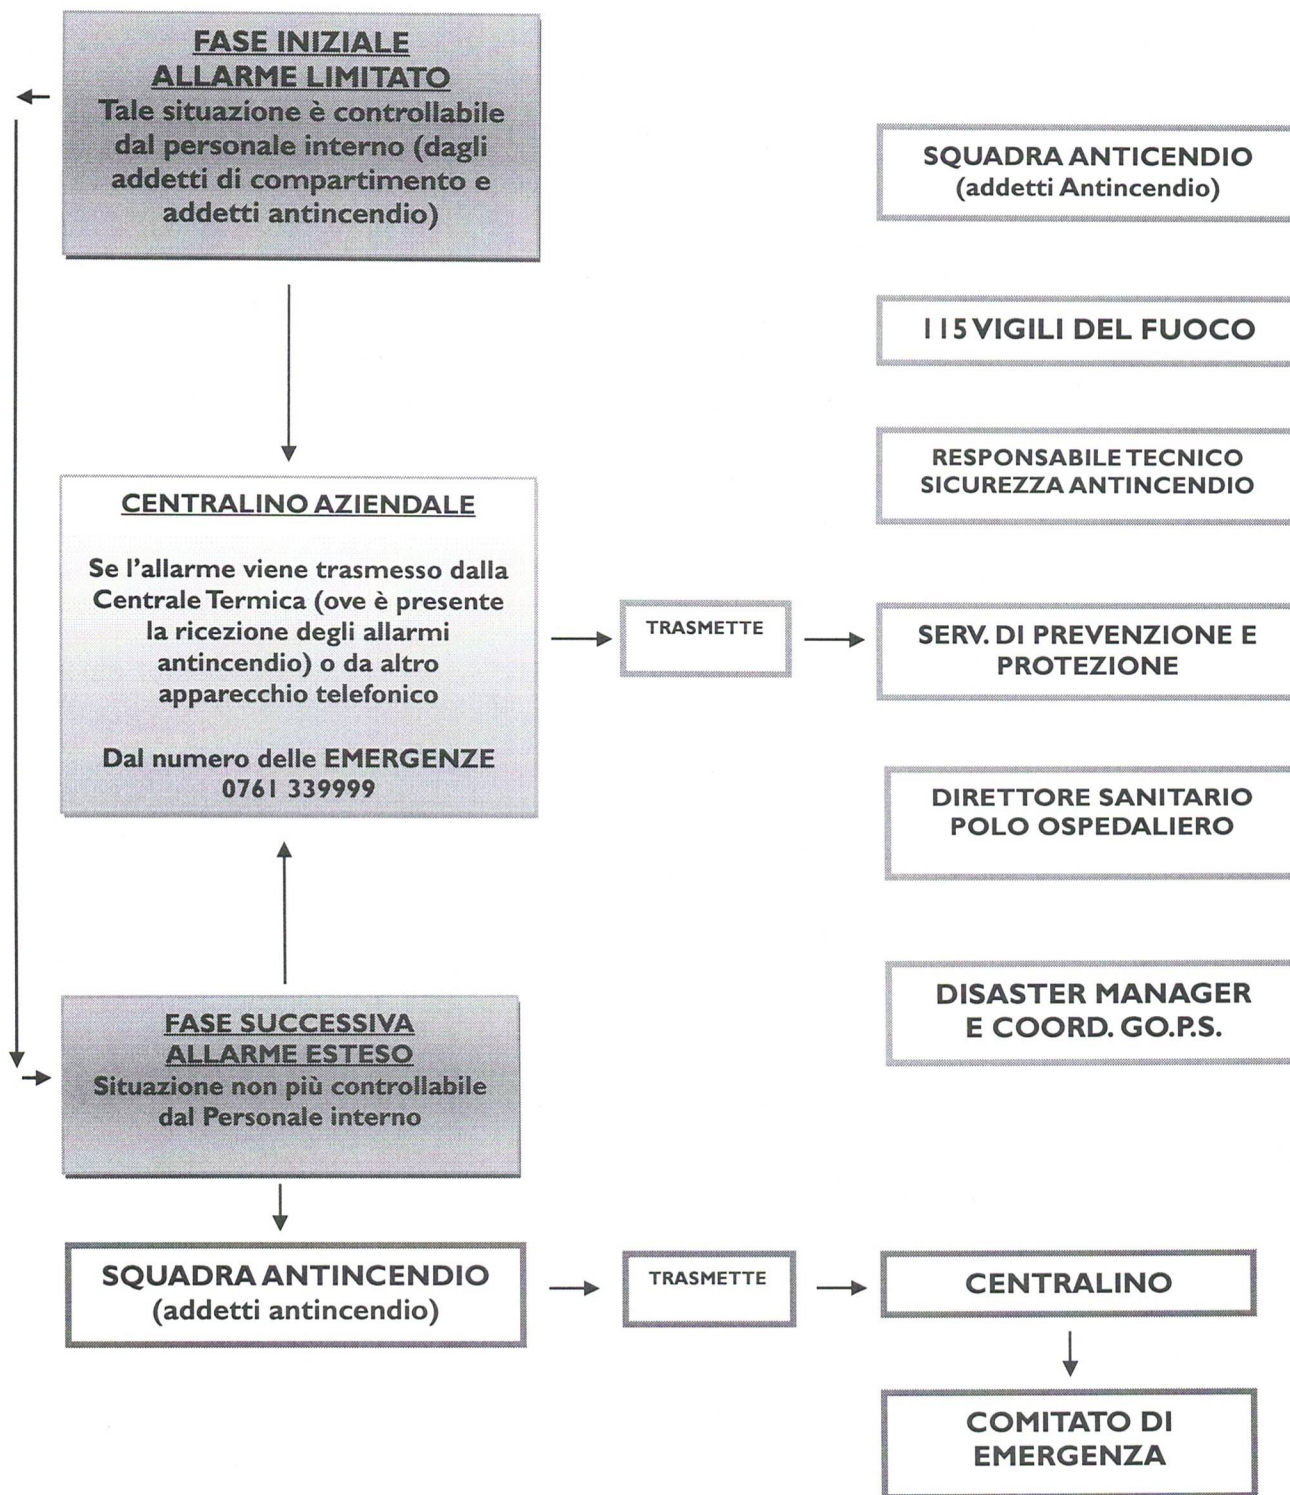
FASE INIZIALE
ALLARME LIMITATO
Tale situazione è controllabile dal personale interno (dagli addetti di compartimento e addetti antincendio)

SQUADRA ANTICENDIO
(addetti Antincendio)

115 VIGILI DEL FUOCO

RESPONSABILE TECNICO
SICUREZZA ANTINCENDIO

CENTRALINO AZIENDALE

Se l'allarme viene trasmesso dalla Centrale Termica (ove è presente la ricezione degli allarmi antincendio) o da altro apparecchio telefonico

Dal numero delle EMERGENZE
0761 339999

TRASMETTE

SERV. DI PREVENZIONE E PROTEZIONE

DIRETTORE SANITARIO
POLO OSPEDALIERO

DISASTER MANAGER
E COORD. GO.P.S.

FASE SUCCESSIVA
ALLARME ESTESO
Situazione non più controllabile dal Personale interno

SQUADRA ANTINCENDIO
(addetti antincendio)

TRASMETTE

CENTRALINO

COMITATO DI EMERGENZA